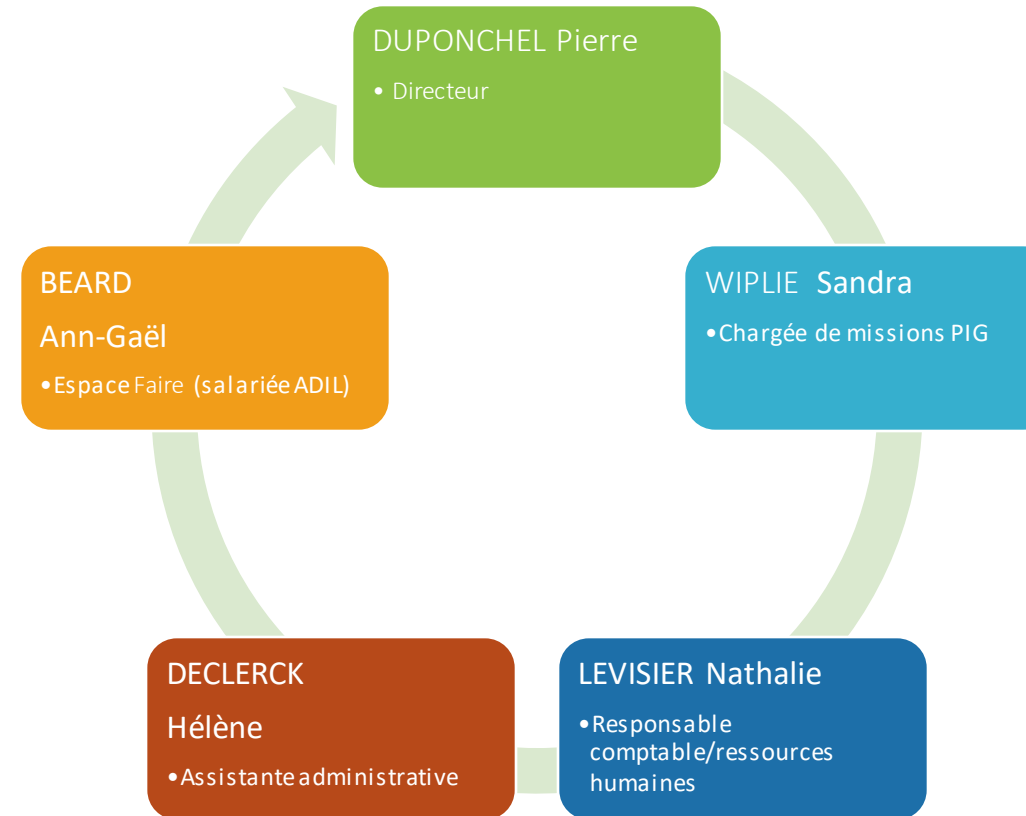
DUPONCHEL Pierre

• Directeur

WIPLIE Sandra

•Chargée de missions PIG

LEVISIER Nathalie

•Responsable comptable/ressources humaines

DECLERCK

Hélène

•Assistante administrative

BEARD

Ann-Gaël

•Espace Faire (salariée ADIL)